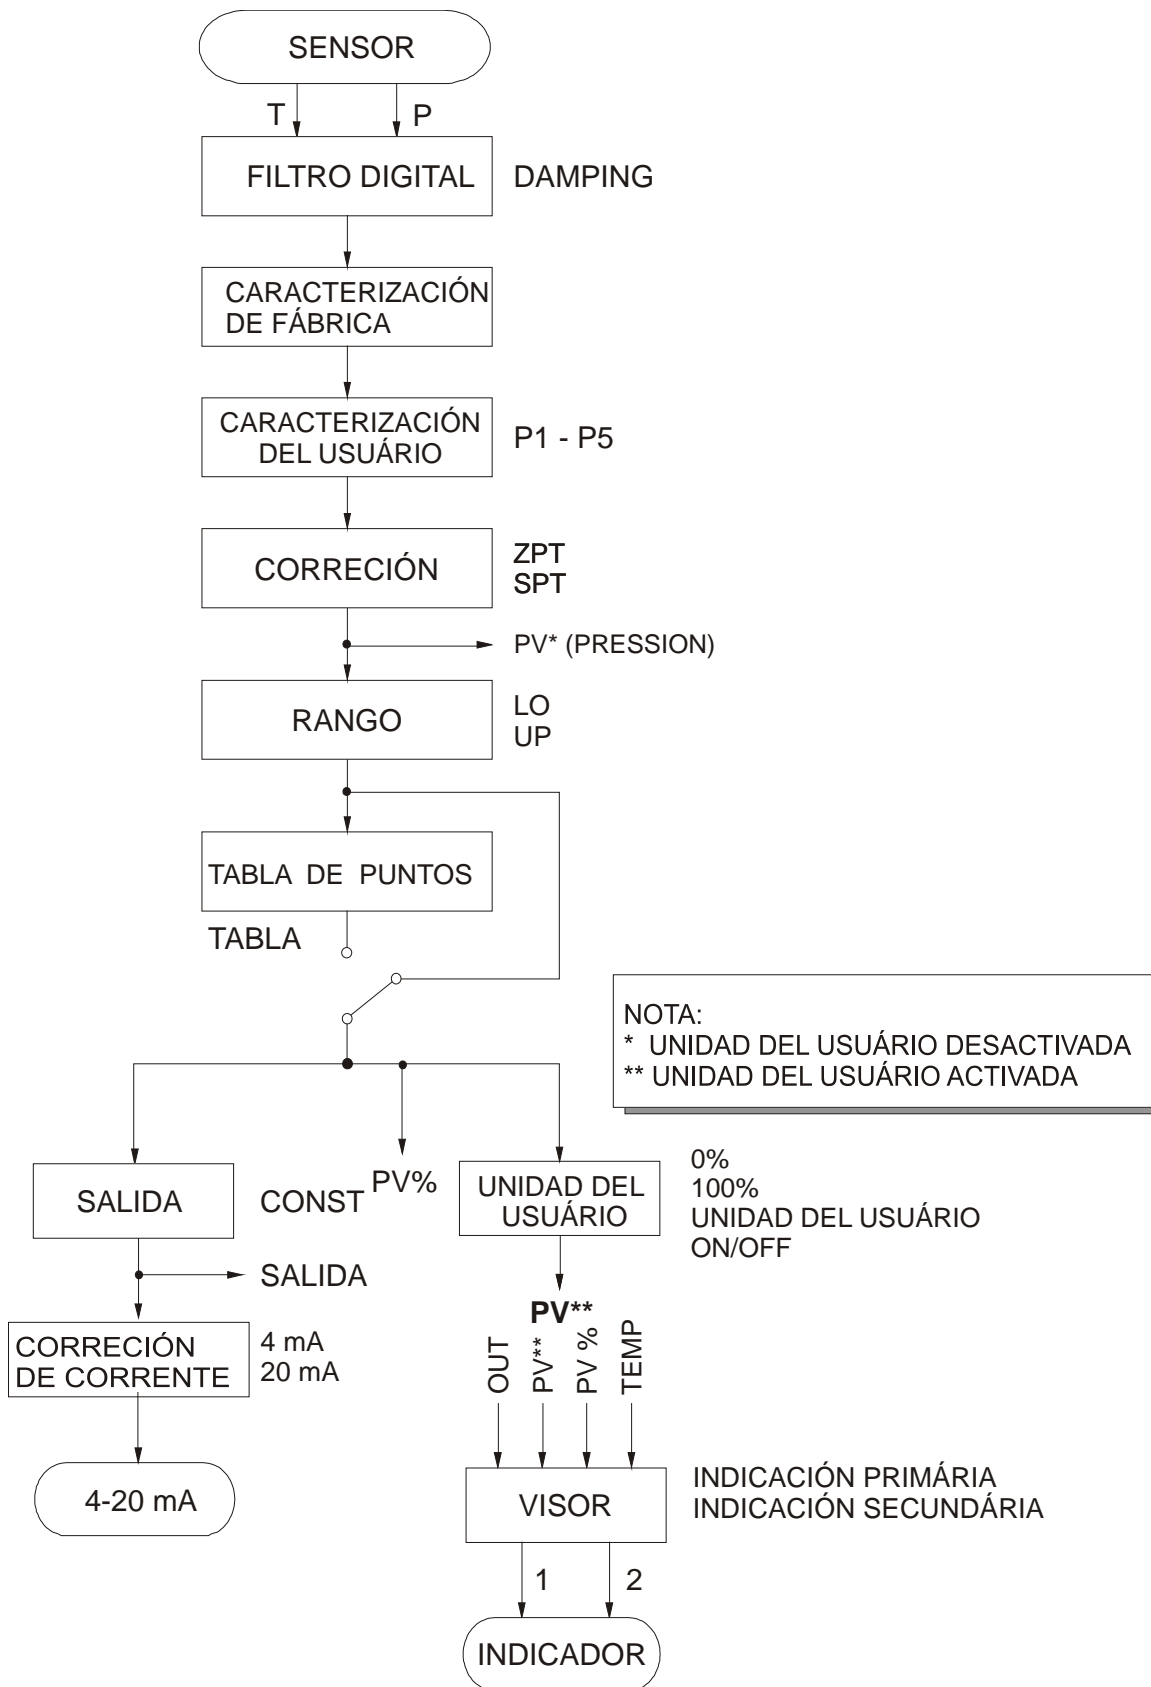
SENSOR

T

P

FILTRO DIGITAL

DAMPING

CARACTERIZACIÓN DE FÁBRICA

CARACTERIZACIÓN DEL USUÁRIO

P1 - P5

CORRECIÓN

ZPT
SPT

PV* (PRESSION)

RANGO

LO
UP

TABLA DE PUNTOS

TABLA

NOTA:
* UNIDAD DEL USUÁRIO DESACTIVADA
** UNIDAD DEL USUÁRIO ACTIVADA

SALIDA

CONST

PV%

UNIDAD DEL USUÁRIO

0%
100%
UNIDAD DEL USUÁRIO
ON/OFF

SALIDA

PV**

CORRECIÓN DE CORRENTE

4 mA
20 mA

OUT

PV**

PV %

TEMP

4-20 mA

VISOR

INDICACIÓN PRIMÁRIA
INDICACIÓN SECUNDÁRIA

1

2

INDICADOR